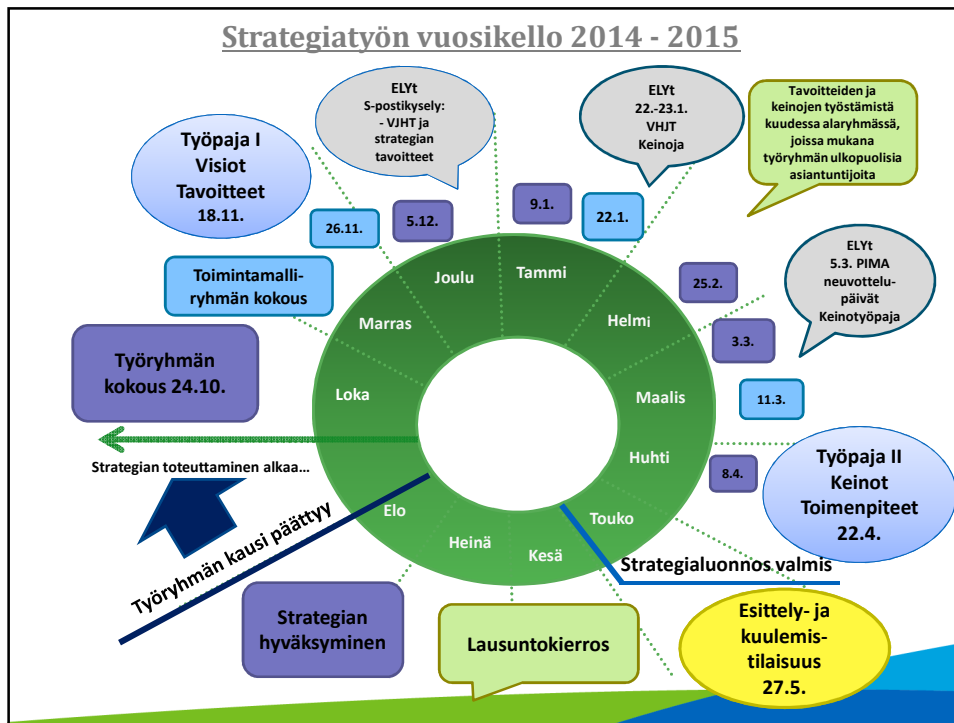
Strategiatyön vuosikello 2014 - 2015

Työpaja I
Visiot
Tavoitteet
18.11.

ELYt
S-postikysely:
- VJHT ja strategian tavoitteet

ELYt
22.-23.1.
VHJT
Keinoja

Tavoitteiden ja keinojen työstämistä kuudessa alaryhmässä, joissa mukana työryhmän ulkopuolisia asiantuntijoita

26.11.

5.12.

9.1.

22.1.

Toimintamalliryhmän kokous

25.2.

ELYt
5.3. PIMA neuvottelupäivät
Keinotyöpaja

3.3.

Työryhmän kokous 24.10.

11.3.

Joulu
Tammi
Marras
Helmi
Loka
Maalis
Huhti
Elo
Touko
Heinä
Kesä

Strategian toteuttaminen alkaa...

8.4.

Työpaja II
Keinot
Toimenpiteet
22.4.

Työryhmän kausi päättyy

Strategialuonnos valmis

Strategian hyväksyminen

Lausuntokierros

Esittely- ja kuulemistilaisuus
27.5.